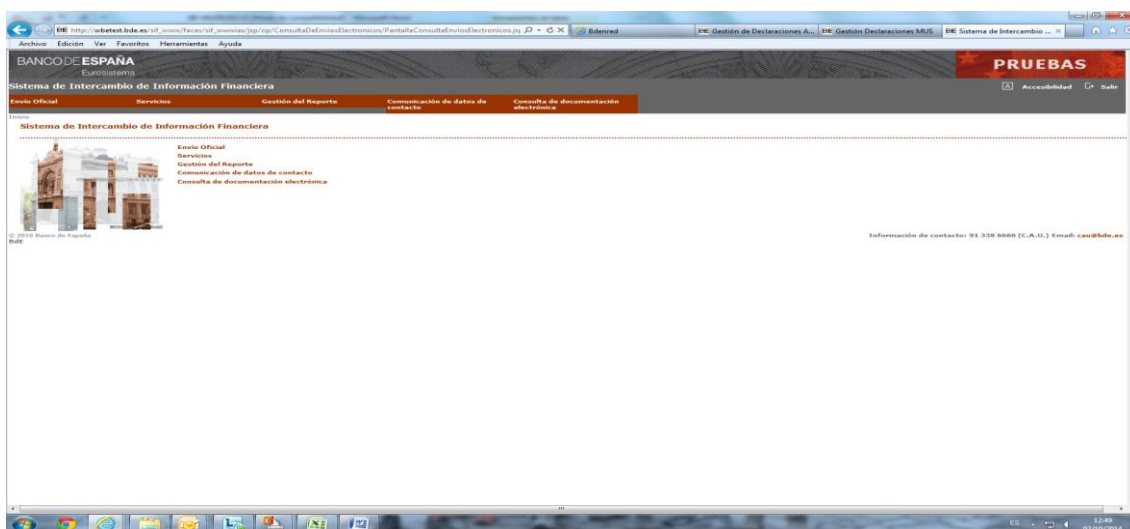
BE http://wbetest.bde.es/sif_www/faces/sif_wwwias/jsp/op/ConsultaDeEnviosElectronicos/PantallaConsultaEnviosElectronicos.js

Bdenred

BE Gestión de Declaraciones A...

BE Gestión Declaraciones MUS

BE Sistema de Intercambio ...

Archivo Edición Ver Favoritos Herramientas Ayuda

BANCO DE ESPAÑA
Eurosistema

PRUEBAS

Sistema de Intercambio de Información Financiera

Accesibilidad Salir

Envío Oficial | Servicios | Gestión del Reporte | Comunicación de datos de contacto | Consulta de documentación electrónica

Inicio

Sistema de Intercambio de Información Financiera

Envío Oficial
Servicios
Gestión del Reporte
Comunicación de datos de contacto
Consulta de documentación electrónica

© 2010 Banco de España
BdE

Información de contacto: 91 338 6666 (C.A.U.) Email: cau@bde.es

ES

12:49
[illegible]